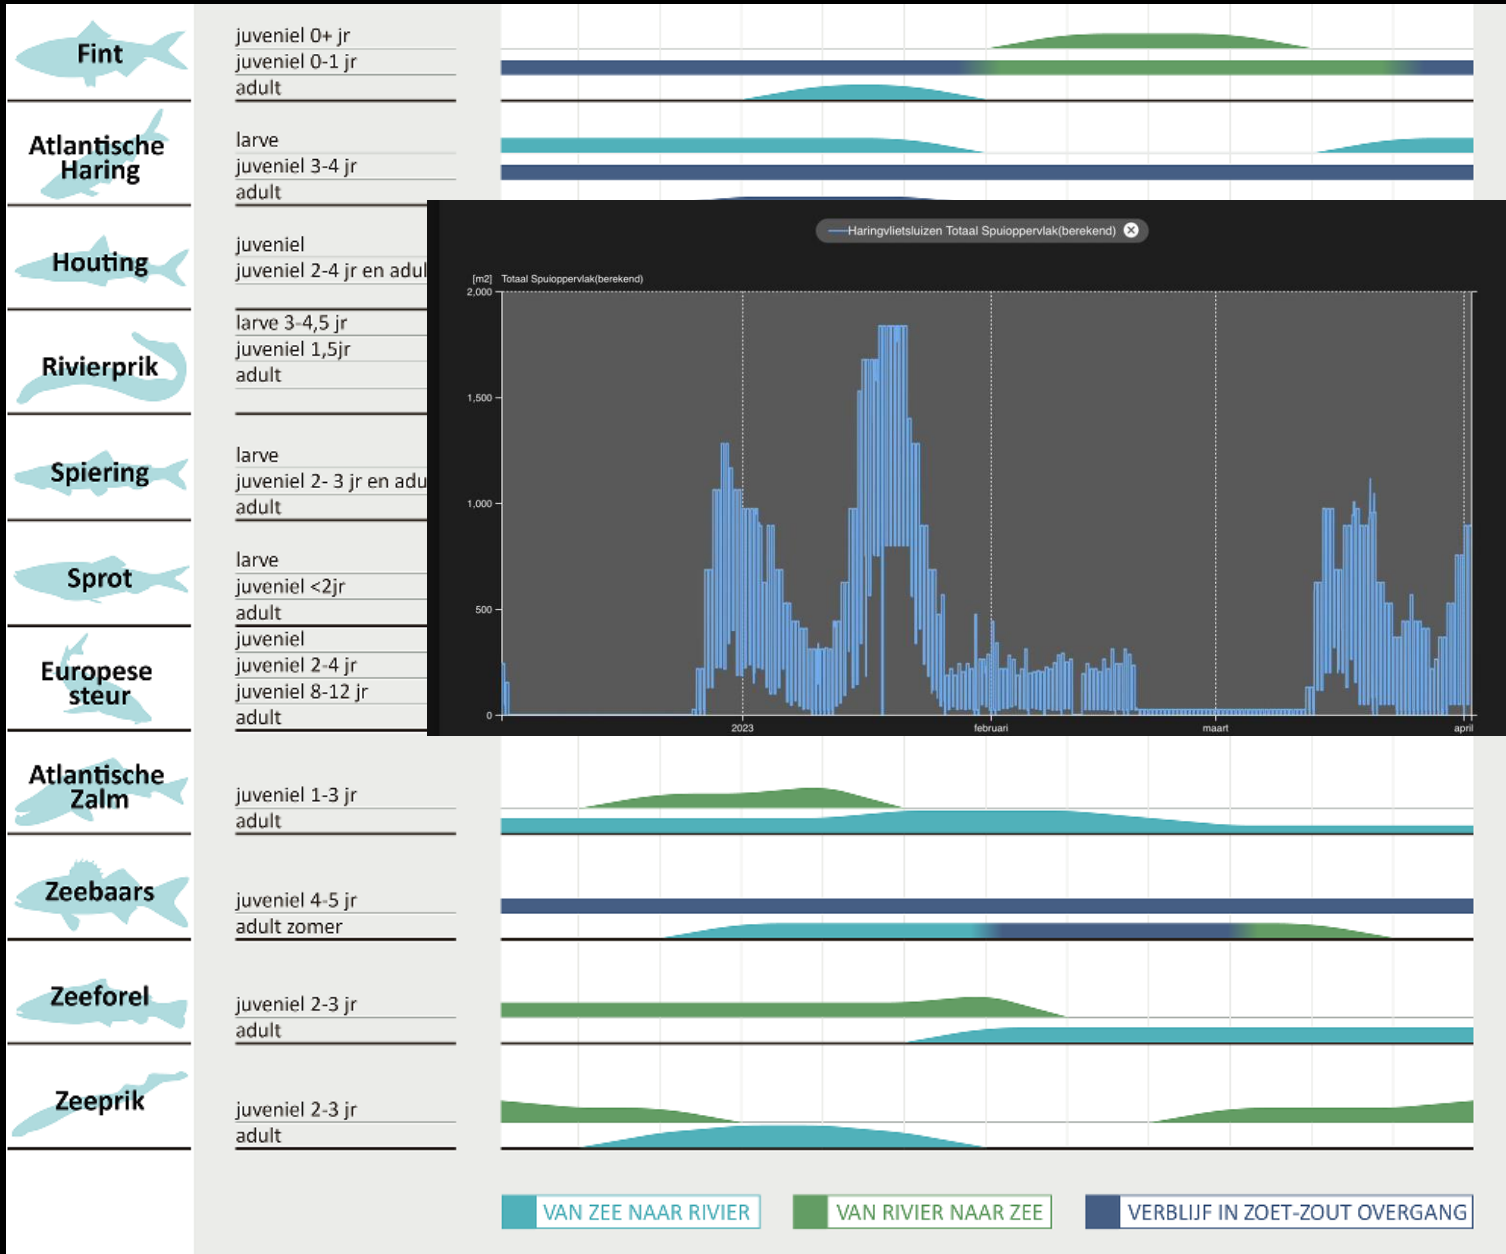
Fint
juveniel 0+ jr
juveniel 0-1 jr
adult

Atlantische Haring
larve
juveniel 3-4 jr
adult

Houting
juveniel
juveniel 2-4 jr en adul

Rivierprik
larve 3-4,5 jr
juveniel 1,5jr
adult

Spiering
larve
juveniel 2- 3 jr en adu
adult

Sprot
larve
juveniel <2jr
adult

Europese steur
juveniel
juveniel 2-4 jr
juveniel 8-12 jr
adult

Haringvlietsluizen Totaal Spuioppervlak(berekend)

[m2] Totaal Spuioppervlak(berekend)

2,000
1,500
1,000
500
0

2023
februari
maart
april

Atlantische Zalm
juveniel 1-3 jr
adult

Zeebaars
juveniel 4-5 jr
adult zomer

Zeeforel
juveniel 2-3 jr
adult

Zeeprik
juveniel 2-3 jr
adult

VAN ZEE NAAR RIVIER
VAN RIVIER NAAR ZEE
VERBLIJF IN ZOET-ZOUT OVERGANG